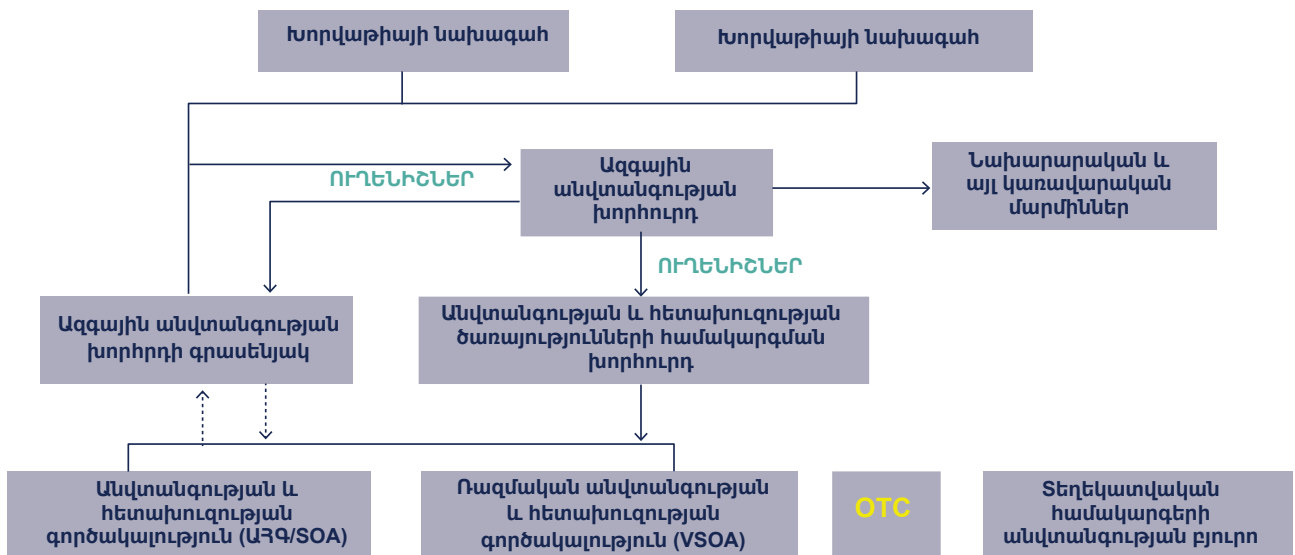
Խորվաթիայի նախագահ

Խորվաթիայի նախագահ

ՈՒՂԵՆԻՇՆԵՐ

Ազգային անվտանգության խորհուրդ

Նախարարական և այլ կառավարական մարմիններ

ՈՒՂԵՆԻՇՆԵՐ

Ազգային անվտանգության խորհրդի գրասենյակ

Անվտանգության և հետախուզության ծառայությունների համակարգման խորհուրդ

Անվտանգության և հետախուզության գործակալություն (ԱՀԳ/SOA)

Ռազմական անվտանգության և հետախուզության գործակալություն (VSOA)

OTC

Տեղեկատվական համակարգերի անվտանգության բյուրո